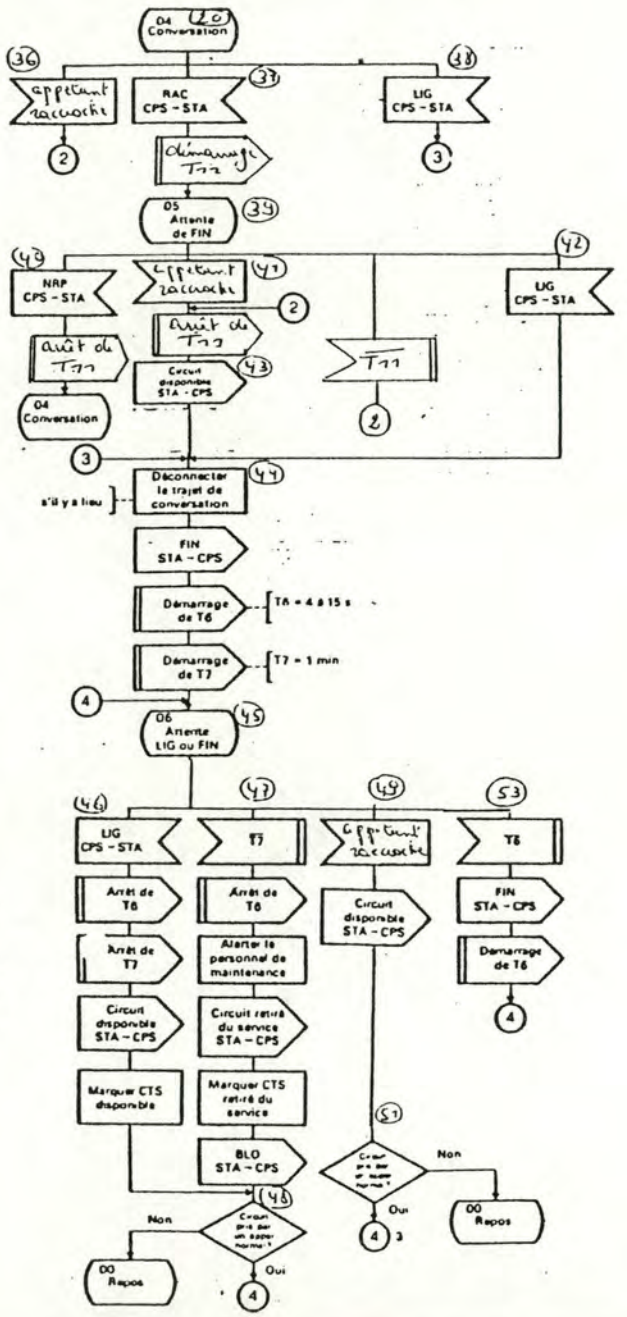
04 Conversation (20)

(36) appelant raccroche
2

(37) RAC CPS - STA
démarrage T11

(38) LIG CPS - STA
3

05 Attente de FIN (39)

(40) NRP CPS - STA
arrêt de T11
04 Conversation

(41) appelant raccroche
2
arrêt de T11
Circuit disponible STA - CPS (43)

T11
2

(42) LIG CPS - STA

3

Déconnecter le trajet de conversation (44)
s'il y a lieu

FIN STA - CPS

Démarrage de T6
T6 = 4 à 15 s

Démarrage de T7
T7 = 1 min

4

06 Attente LIG ou FIN (45)

(46) LIG CPS - STA
Arrêt de T6
Arrêt de T7
Circuit disponible STA - CPS
Marquer CTS disponible

(47) T7
Arrêt de T6
Alerter le personnel de maintenance
Circuit retiré du service STA - CPS
Marquer CTS retiré du service
BLO STA - CPS

(48) Circuit pris par un appel normal ?
Non
00 Repos
Oui
4

(49) appelant raccroche
Circuit disponible STA - CPS
(51)
Circuit pris par un appel normal ?
Non
00 Repos
Oui
4 3

(53) T6
FIN STA - CPS
Démarrage de T6
4